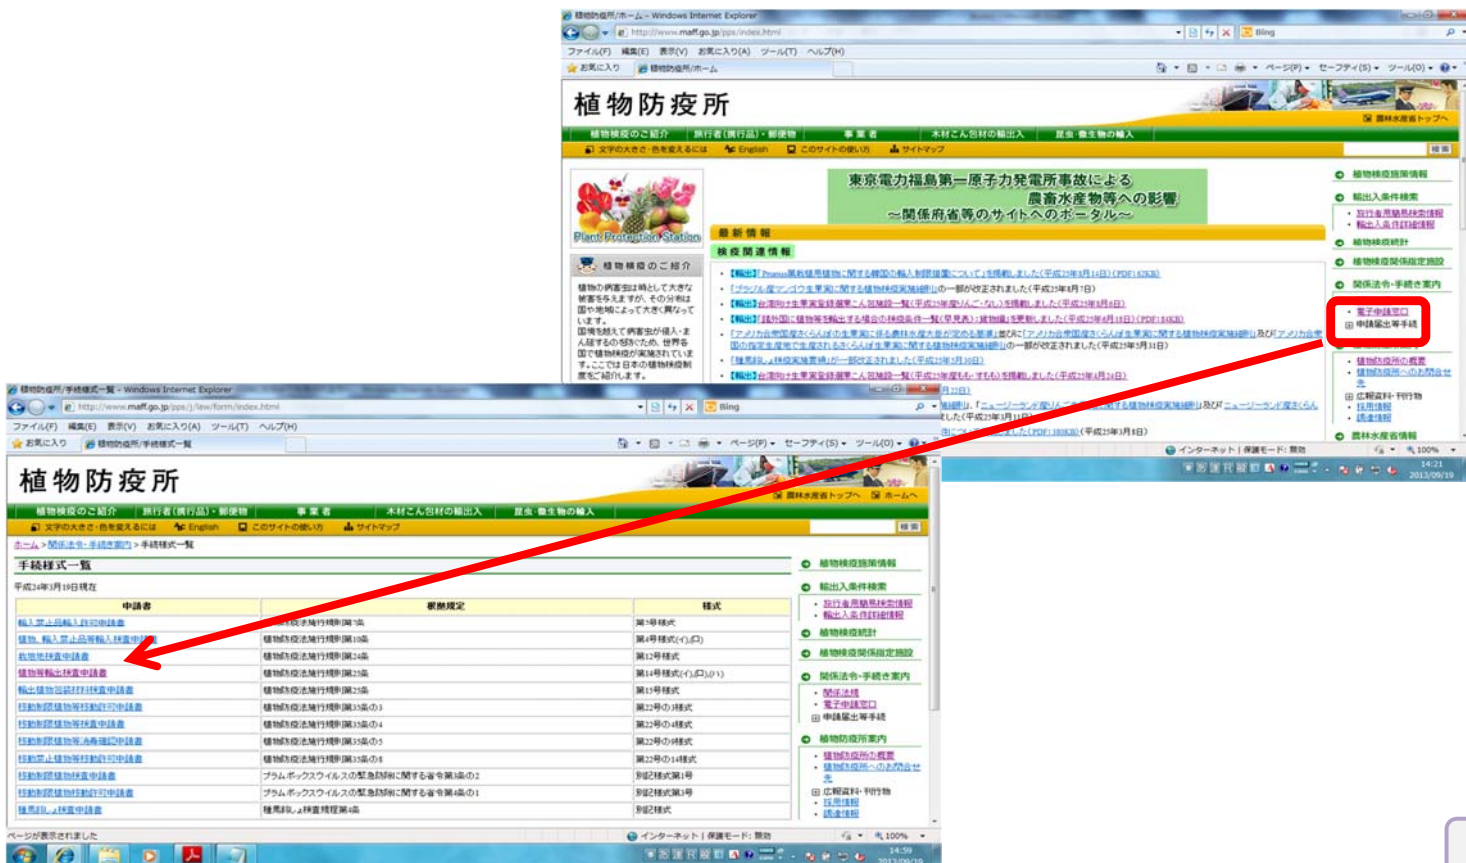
植物防疫所/ホーム - Windows Internet Explorer
http://www.maff.go.jp/pps/index.html
Bing
ファイル(F) 編集(E) 表示(V) お気に入り(A) ツール(T) ヘルプ(H)
お気に入り 植物防疫所/ホーム
ページ(P) セーフティ(S) ツール(O)

植物防疫所
農林水産省トップへ
植物検疫のご紹介 旅行者(携行品)・郵便物 事業者 木材こん包材の輸出入 昆虫・微生物の輸入
文字の大きさ・色を変えるには English このサイトの使い方 サイトマップ
検索

Plant Protection Station
東京電力福島第一原子力発電所事故による 農畜水産物等への影響 ～関係府省等のサイトへのポータル～
最新情報
検疫関連情報
植物検疫のご紹介
植物の病害虫は時として大きな被害を与えますが、その分布は国や地域によって大きく異なっています。国境を越えて病害虫が侵入・まん延するのを防ぐため、世界各国で植物検疫が実施されています。ここでは日本の植物検疫制度をご紹介します。

植物検疫措置情報
輸出入条件検索
旅行者携帯品検索情報
輸出入条件詳細情報
植物検疫統計
植物検疫関係指定施設
関係法令・手続き案内
電子申請窓口
申請届出等手続
植物防疫所の概要
植物防疫所へのお問合せ先
広報資料・刊行物
採用情報
調達情報
農林水産省情報
インターネット | 保護モード: 無効 100%
14:21 2013/09/19

植物防疫所/手続様式一覧 - Windows Internet Explorer
http://www.maff.go.jp/pps/j/law/form/index.html
Bing
ファイル(F) 編集(E) 表示(V) お気に入り(A) ツール(T) ヘルプ(H)
お気に入り 植物防疫所/手続様式一覧
ページ(P) セーフティ(S) ツール(O)

植物防疫所
農林水産省トップへ ホームへ
植物検疫のご紹介 旅行者(携行品)・郵便物 事業者 木材こん包材の輸出入 昆虫・微生物の輸入
文字の大きさ・色を変えるには English このサイトの使い方 サイトマップ
検索
ホーム > 関係法令・手続き案内 > 手続様式一覧

手続様式一覧
平成24年3月19日現在

| 申請書 | 根拠規定 | 様式 |
|---|---|---|
| 輸入禁止品輸入許可申請書 | 植物防疫法施行規則第1条 | 第3号様式 |
| 植物、輸入禁止品等輸入検査申請書 | 植物防疫法施行規則第10条 | 第4号様式(イ),(ロ) |
| 栽培地検査申請書 | 植物防疫法施行規則第24条 | 第12号様式 |
| 植物等輸出検査申請書 | 植物防疫法施行規則第25条 | 第14号様式(イ),(ロ),(ハ) |
| 輸出植物容器材料検査申請書 | 植物防疫法施行規則第25条 | 第15号様式 |
| 移動制限植物等移動許可申請書 | 植物防疫法施行規則第35条の3 | 第22号の3様式 |
| 移動制限植物等検査申請書 | 植物防疫法施行規則第35条の4 | 第22号の4様式 |
| 移動制限植物等消毒確認申請書 | 植物防疫法施行規則第35条の5 | 第22号の5様式 |
| 移動禁止植物等移動許可申請書 | 植物防疫法施行規則第35条の8 | 第22号の14様式 |
| 移動制限植物検査申請書 | プラムポックスウイルスの緊急防除に関する省令第3条の2 | 別記様式第1号 |
| 移動制限植物移動許可申請書 | プラムポックスウイルスの緊急防除に関する省令第4条の1 | 別記様式第3号 |
| 種馬鈴しょ検査申請書 | 種馬鈴しょ検査規程第4条 | 別記様式 |

植物検疫措置情報
輸出入条件検索
旅行者携帯品検索情報
輸出入条件詳細情報
植物検疫統計
植物検疫関係指定施設
関係法令・手続き案内
関係法令
電子申請窓口
申請届出等手続
植物防疫所案内
植物防疫所の概要
植物防疫所へのお問合せ先
広報資料・刊行物
採用情報
調達情報
ページが表示されました
インターネット | 保護モード: 無効 100%
14:59